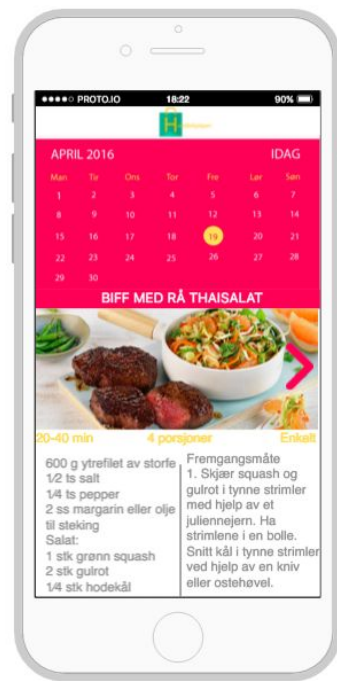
●●●●○ PROTO.IO 18:22 90%

H

APRIL 2016 IDAG

| Man | Tir | Ons | Tor | Fre | Lør | Søn |
|---|---|---|---|---|---|---|
| 1 | 2 | 3 | 4 | 5 | 6 | 7 |
| 8 | 9 | 10 | 11 | 12 | 13 | 14 |
| 15 | 16 | 17 | 18 | 19 | 20 | 21 |
| 22 | 23 | 24 | 25 | 26 | 27 | 28 |
| 29 | 30 | | | | | |

BIFF MED RÅ THAISALAT

20-40 min 4 porsjoner Enkelt

600 g ytrefilet av storfe
1/2 ts salt
1/4 ts pepper
2 ss margarin eller olje til steking
Salat:
1 stk grønn squash
2 stk gulrot
1/4 stk hodekål

Fremgangsmåte
1. Skjær squash og gulrot i tynne strimler med hjelp av et juliennejern. Ha strimlene i en bolle. Snitt kål i tynne strimler ved hjelp av en kniv eller ostehøvel.